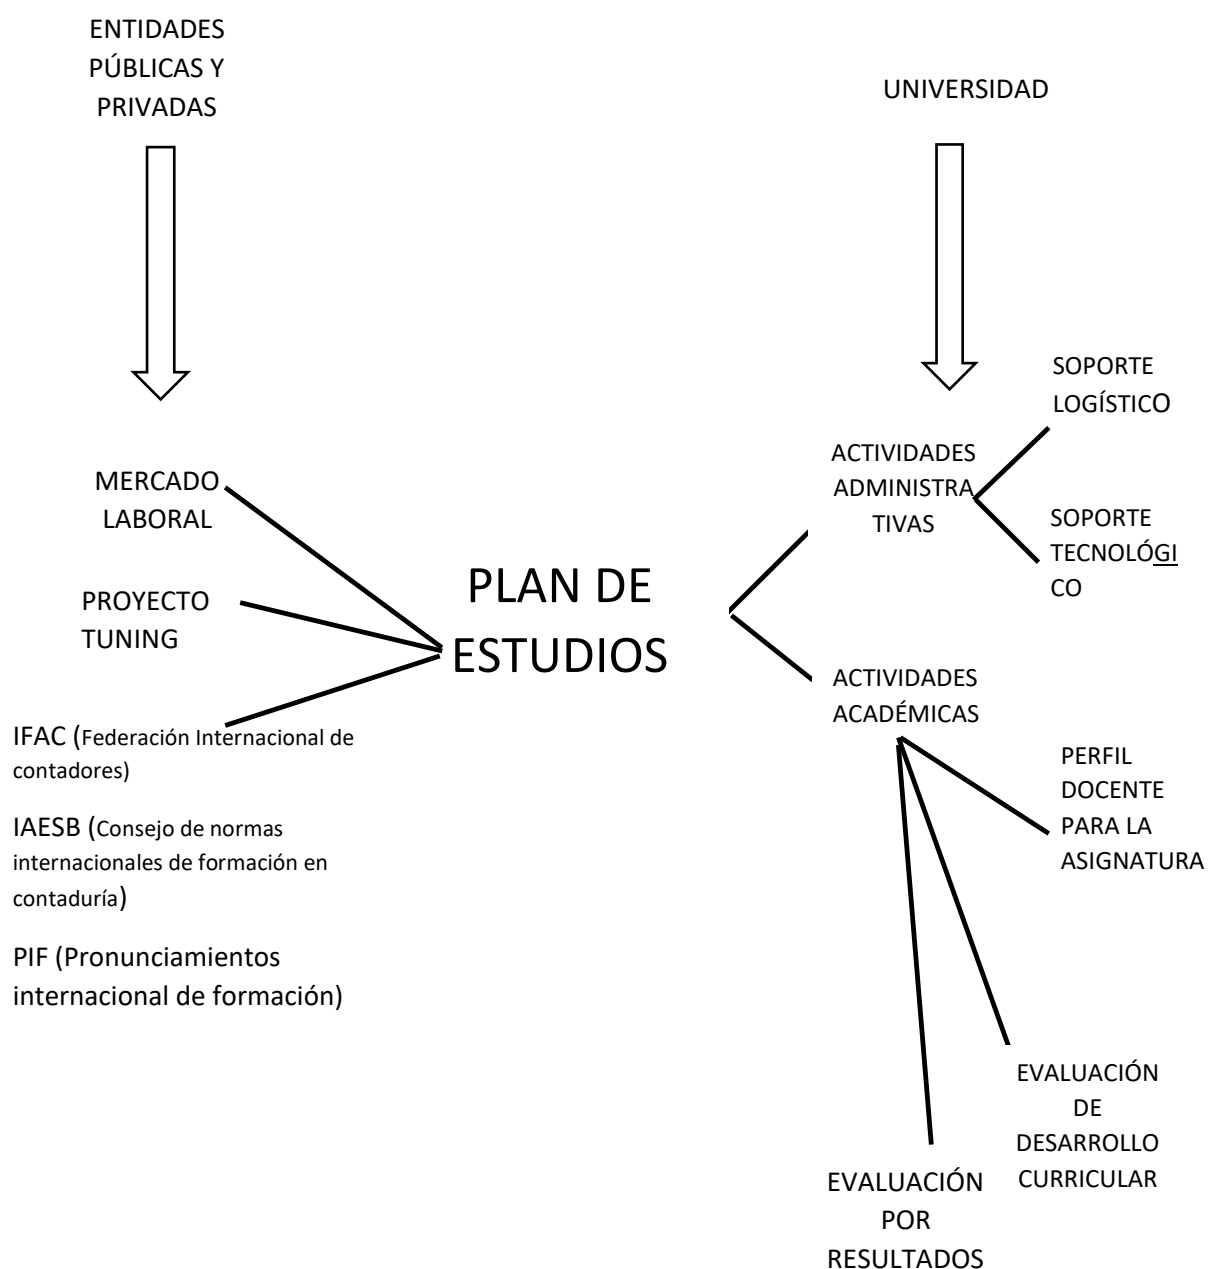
ENTIDADES PÚBLICAS Y PRIVADAS

UNIVERSIDAD

MERCADO LABORAL

PROYECTO TUNING

IFAC (Federación Internacional de contadores)

IAESB (Consejo de normas internacionales de formación en contaduría)

PIF (Pronunciamientos internacional de formación)

PLAN DE ESTUDIOS

SOPORTE LOGÍSTICO

ACTIVIDADES ADMINISTRA TIVAS

SOPORTE TECNOLÓGI CO

ACTIVIDADES ACADÉMICAS

PERFIL DOCENTE PARA LA ASIGNATURA

EVALUACIÓN DE DESARROLLO CURRICULAR

EVALUACIÓN POR RESULTADOS